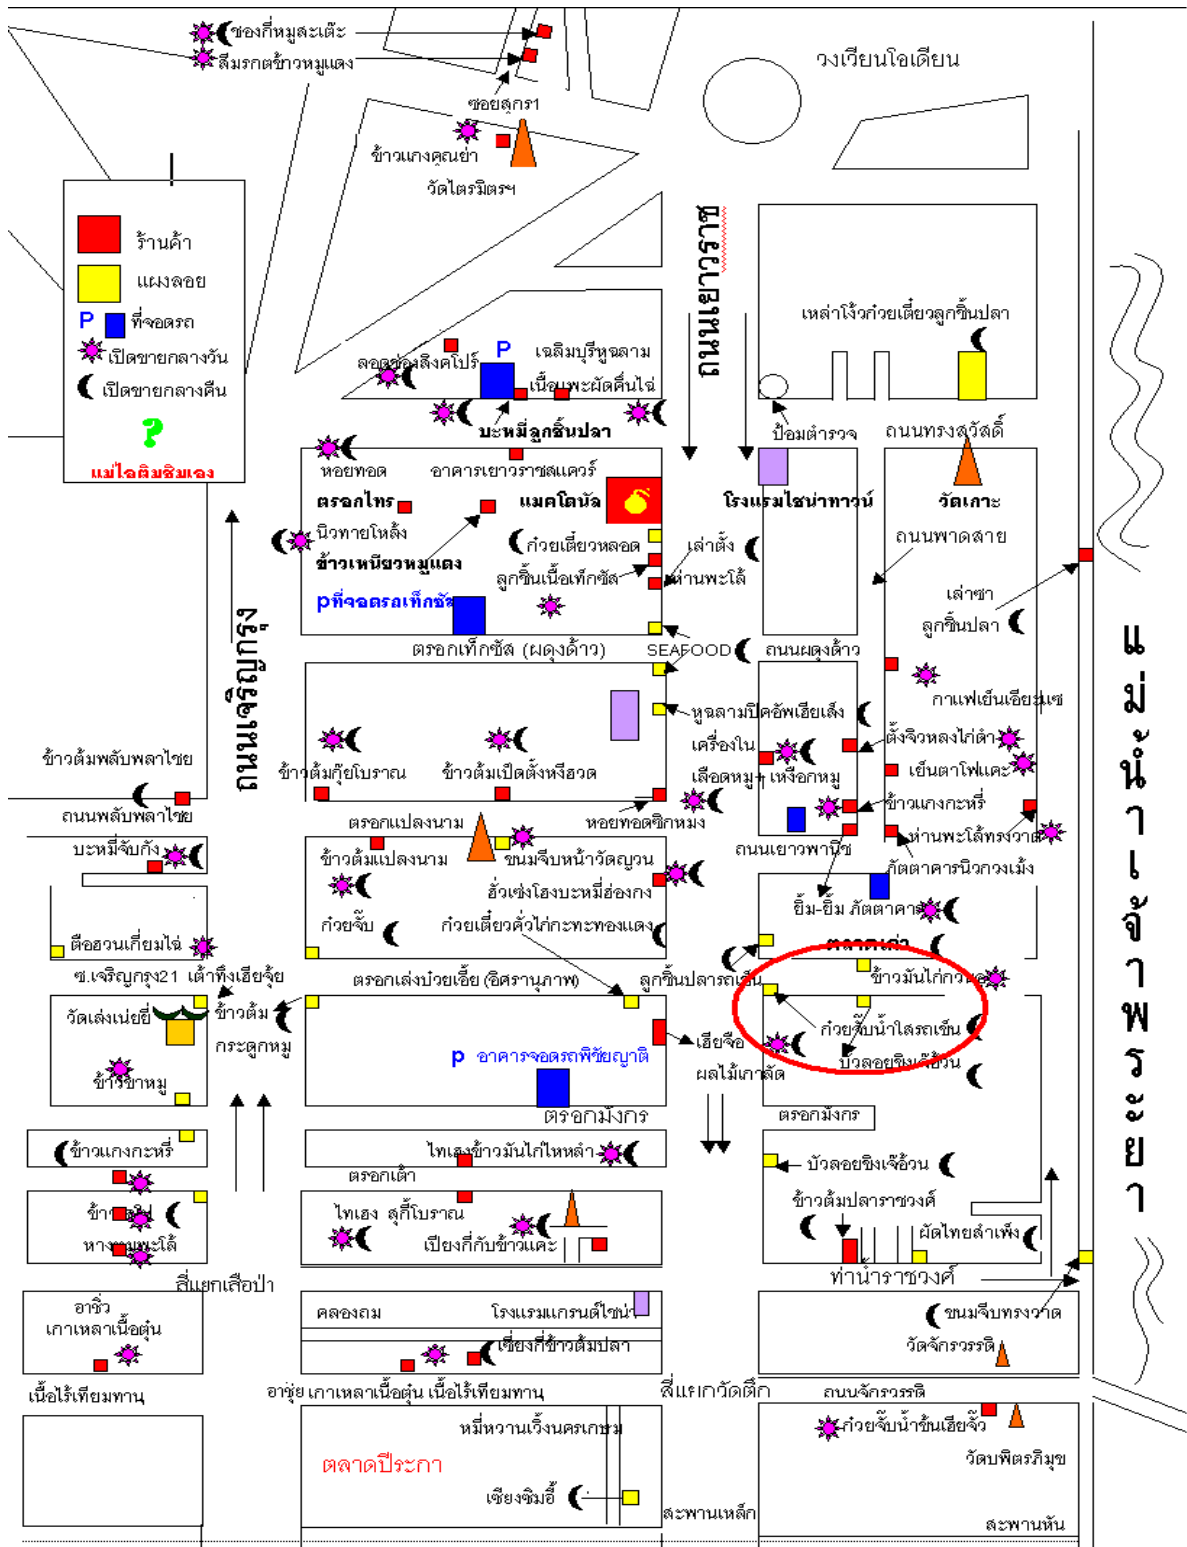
ซองกี่หมูสะเต๊ะ
ลิ้มรกตข้าวหมูแดง
วงเวียนโอเดียน
ซอยลูกร1
ข้าวแกงคุณย่า
วัดไตรมิตรฯ

ร้านค้า
แผงลอย
P ที่จอดรถ
เปิดขายกลางวัน
เปิดขายกลางคืน
?
แม่ไอติมซิมเลง

ถนนเยาวราช
เหล่าโจ้วก๋วยเตี๋ยวลูกชิ้นปลา
ลอดช่องสิงคโปร์
P เฉลิมบุรีหูฉลาม
เนื้อแพะผัดคื่นไฉ่
บะหมี่ลูกชิ้นปลา
ป้อมตำรวจ
ถนนทรงสวัสดิ์
หอยทอด
อาคารเยาวราชสแควร์
ตรอกไทร
แมคโดนัล
โรงแรมไชน่าทาวน์
วัดเกาะ
นิวทายโหล้ง
ข้าวเหนียวหมูแดง
ก๋วยเตี๋ยวหลอด
เล่าตั้ง
ถนนพาดสาย
ลูกชิ้นเนื้อเท็กซัส
ห่านพะโล้
เล่าซา
ลูกชิ้นปลา
pที่จอดรถเท็กซัส
ถนนเจริญกรุง
ตรอกเท็กซัส (ผดุงด้าว)
SEAFOOD
ถนนผดุงด้าว
แม่น้ำเจ้าพระยา
กาแฟเย็นเอียวไซ
หูฉลามเป็ดอัพเฮียเส็ง
ตั้งจิวหลงไก่ดำ
เครื่องใน
ข้าวต้มพลับพลาไชย
ข้าวต้มกุ๊ยโบราณ
ข้าวต้มเป็ดตั้งหงีฮวด
เลือดหมู
เหงือกหมู
เย็นตาโฟแคะ
ถนนพลับพลาไชย
ข้าวแกงกะหรี่
ตรอกแปลงนาม
หอยทอดชิกหม่ง
ห่านพะโล้ทรงวาด
บะหมี่จับกัง
ข้าวต้มแปลงนาม
ขนมจีบหน้าวัดญวน
ถนนเยาวพานิช
ภัตตาคารนิวกวงเม้ง
สั่วเซ่งโฮงบะหมี่อ่องกง
ก๋วยจั๊บ
ก๋วยเตี๋ยวคั่วไก่กะทะทองแดง
ยิ้ม-ยิ้ม ภัตตาคาร
ตือฮวนเกี๋ยมไฉ่
ตลาดเก่า
ซ.เจริญกรุง21 เต้าทึ้งเฮียจุ้ย
ตรอกเล่งบ่วยเอี๊ย (อิศรานุภาพ)
ลูกชิ้นปลารสเด็ด
ข้าวมันไก่กวง
วัดเล่งเน่ยยี่
ข้าวต้ม กระดูกหมู
ก๋วยจั๊บน้ำใสรสเข้ม
p อาคารจอดรถพิชัยญาติ
เฮียจือ
บัวลอยชิงเจ้อ้วน
ข้าวขาหมู
ผลไม้เกาลัด
ตรอกมังกร
ตรอกมังกร
ข้าวแกงกะหรี่
ไทเฮงข้าวมันไก่ไหหลำ
ตรอกเต๊า
บัวลอยชิงเจ้อ้วน
ข้าวต้มปลาราชวงศ์
ข้าว
ห่านพะโล้
ไทเฮง สุกี้โบราณ
เปียงกี่กับข้าวแคะ
ผัดไทยลำเพ็ง
สี่แยกเสือป่า
ท่าน้ำราชวงศ์
อาชิว เกาเหลาเนื้อตุ๋น
คลองถม
โรงแรมแกรนด์ไชน่า
เซียงกี่ข้าวต้มปลา
ขนมจีบทรงวาด
วัดจักรวรรดิ
เนื้อไร้เทียมทาน
อาซุ่ย เกาเหลาเนื้อตุ๋น เนื้อไร้เทียมทาน
สี่แยกวัดตึก
ถนนจักรวรรดิ
หมี่หวานเวิ้งนครเกษม
ก๋วยจั๊บน้ำข้นเฮียจิ๋ว
วัดบพิตรภิมุข
ตลาดปีระกา
เซียงชิมอี้
สะพานเหล็ก
สะพานหัน